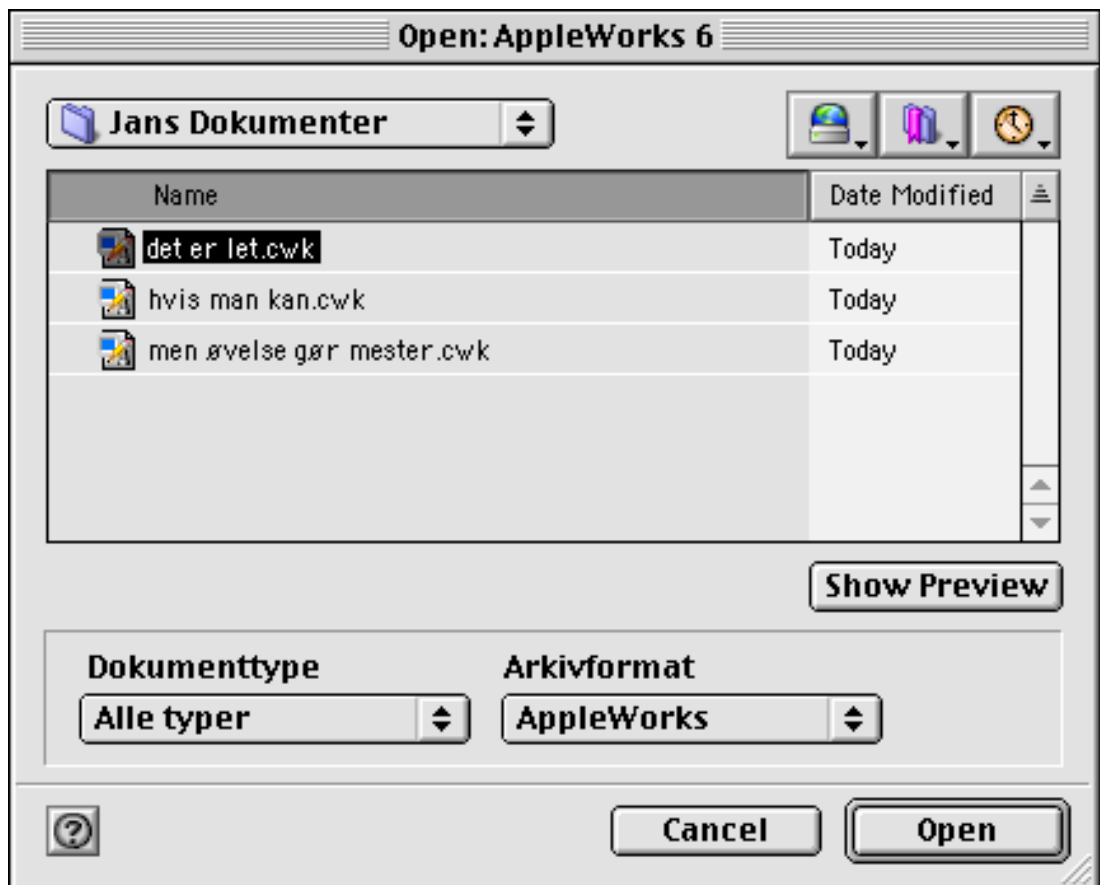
Open: AppleWorks 6

Jans Dokumenter

| Name | Date Modified |
|---|---|
| det er let.cwk | Today |
| hvis man kan.cwk | Today |
| men øvelse gør mester.cwk | Today |

Show Preview

Dokumenttype
Alle typer

Arkivformat
AppleWorks

Cancel
Open